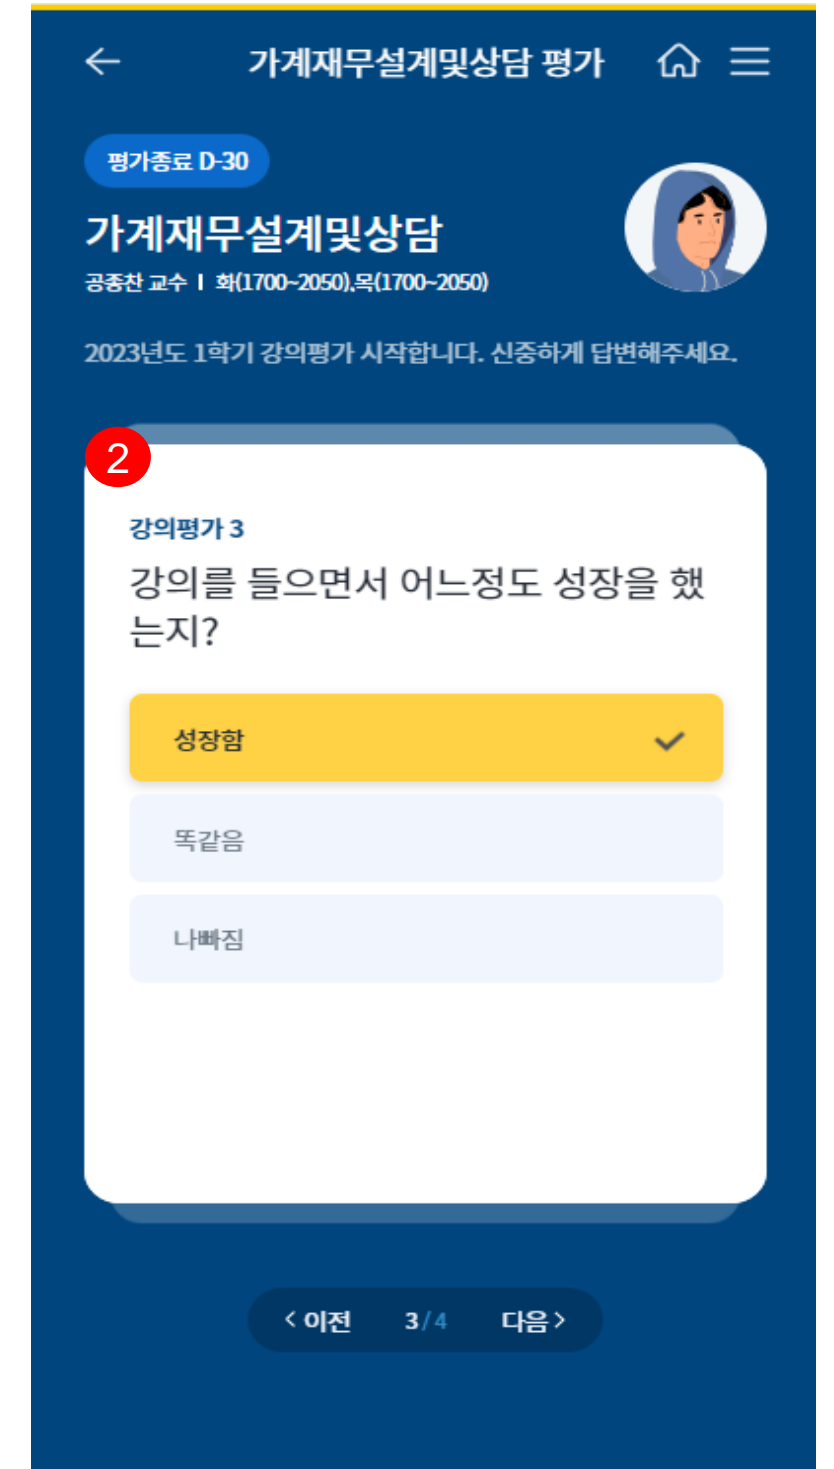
가계재무설계및상담 평가

평가종료 D-30

가계재무설계및상담

공종찬 교수 I 화(1700~2050),목(1700~2050)

2023년도 1학기 강의평가 시작합니다. 신중하게 답변해주세요.

2

강의평가 3

강의를 들으면서 어느정도 성장을 했는지?

성장함

똑같음

나빠짐

< 이전 3/4 다음 >